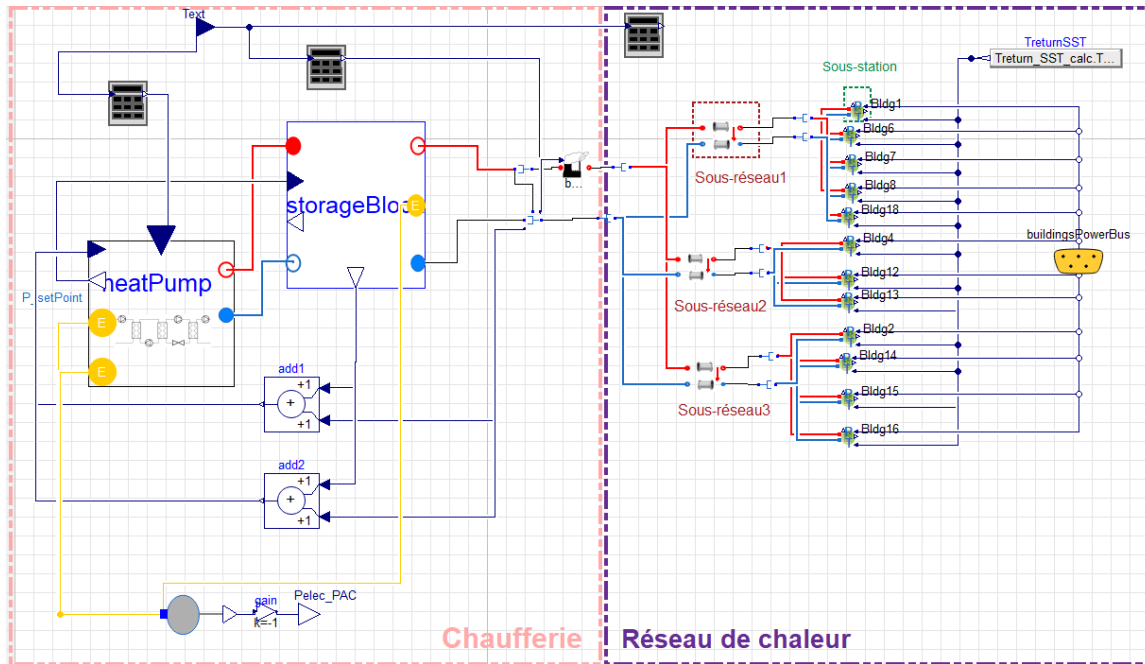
Text

TreturnSST

Treturn_SST_calc.T...

Sous-station

Bldg1

Bldg6

Bldg7

Bldg8

Bldg18

Bldg4

Bldg12

Bldg13

Bldg2

Bldg14

Bldg15

Bldg16

Sous-réseau1

Sous-réseau2

Sous-réseau3

buildingsPowerBus

storageBlo

heatPump

P_setPoint

E

E

E

b...

add1

+1

+1

add2

+1

+1

gain

k=-1

Pelec_PAC

Chaufferie

Réseau de chaleur